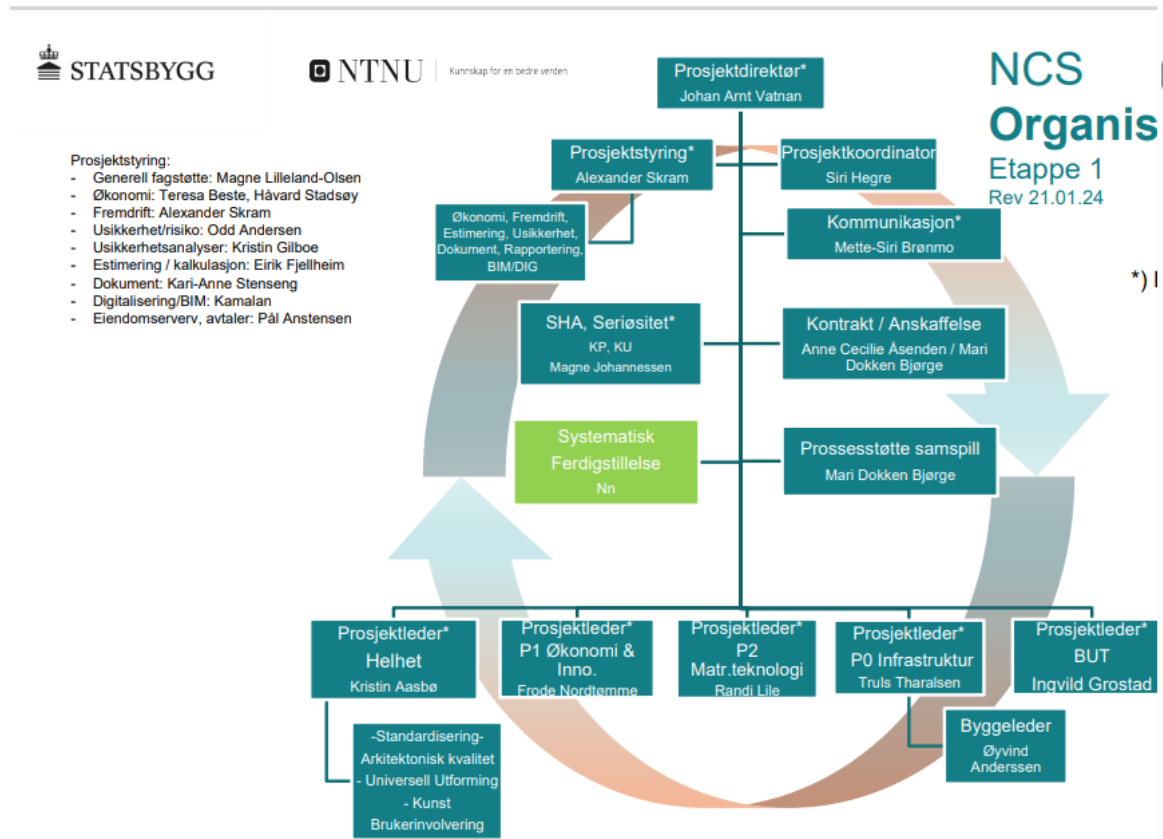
STATSBYGG

NTNU | Kunnskap for en bedre verden

NCS
Organis
Etappe 1
Rev 21.01.24

*) I

Prosjektstyring:
- Generell fagstøtte: Magne Lilleland-Olsen
- Økonomi: Teresa Beste, Håvard Stadsøy
- Fremdrift: Alexander Skram
- Usikkerhet/risiko: Odd Andersen
- Usikkerhetsanalyser: Kristin Gilboe
- Estimering / kalkulasjon: Eirik Fjellheim
- Dokument: Kari-Anne Stenseng
- Digitalisering/BIM: Kamalan
- Eiendomserverv, avtaler: Pål Anstensen

Prosjektdirektør*
Johan Arnt Vatnan

Prosjektstyring*
Alexander Skram

Prosjektkoordinator
Siri Hegre

Økonomi, Fremdrift, Estimering, Usikkerhet, Dokument, Rapportering, BIM/DIG

Kommunikasjon*
Mette-Siri Brønmo

SHA, Seriøsitet*
KP, KU
Magne Johannessen

Kontrakt / Anskaffelse
Anne Cecilie Åsenden / Mari Dokken Bjørge

Systematisk Ferdigstillelse
Nn

Prossesstøtte samspill
Mari Dokken Bjørge

Prosjektleder*
Helhet
Kristin Aasbø

Prosjektleder*
P1 Økonomi & Inno.
Frode Nordtømme

Prosjektleder*
P2
Matr.teknologi
Randi Lile

Prosjektleder*
P0 Infrastruktur
Truls Tharalsen

Prosjektleder*
BUT
Ingvild Grostad

Byggeleder
Øyvind Anderssen

-Standardisering-
Arkitektonisk kvalitet
- Universell Utforming
- Kunst
Brukerinvolvering